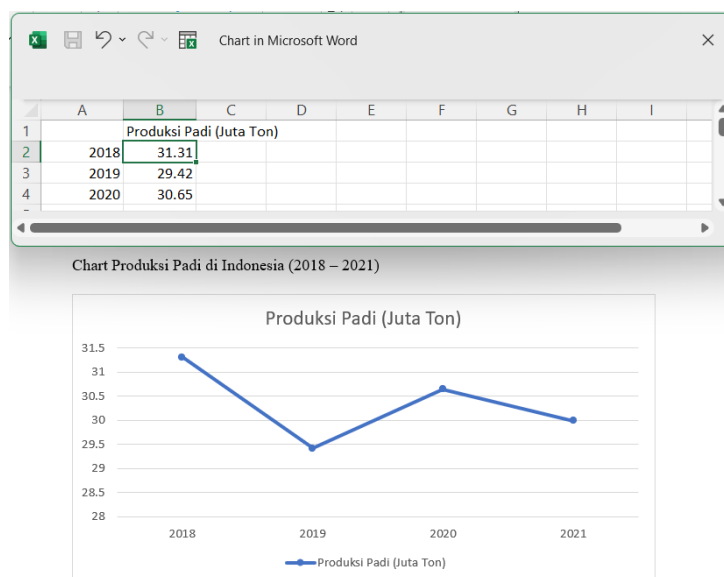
Chart in Microsoft Word

|   | A | B | C | D | E | F | G | H | I |
|---|---|---|---|---|---|---|---|---|---|
| 1 |  | Produksi Padi (Juta Ton) |  |  |  |  |  |  |  |
| 2 | 2018 | 31.31 |  |  |  |  |  |  |  |
| 3 | 2019 | 29.42 |  |  |  |  |  |  |  |
| 4 | 2020 | 30.65 |  |  |  |  |  |  |  |

Chart Produksi Padi di Indonesia (2018 – 2021)

Produksi Padi (Juta Ton)

31.5
31
30.5
30
29.5
29
28.5
28

2018 2019 2020 2021

Produksi Padi (Juta Ton)